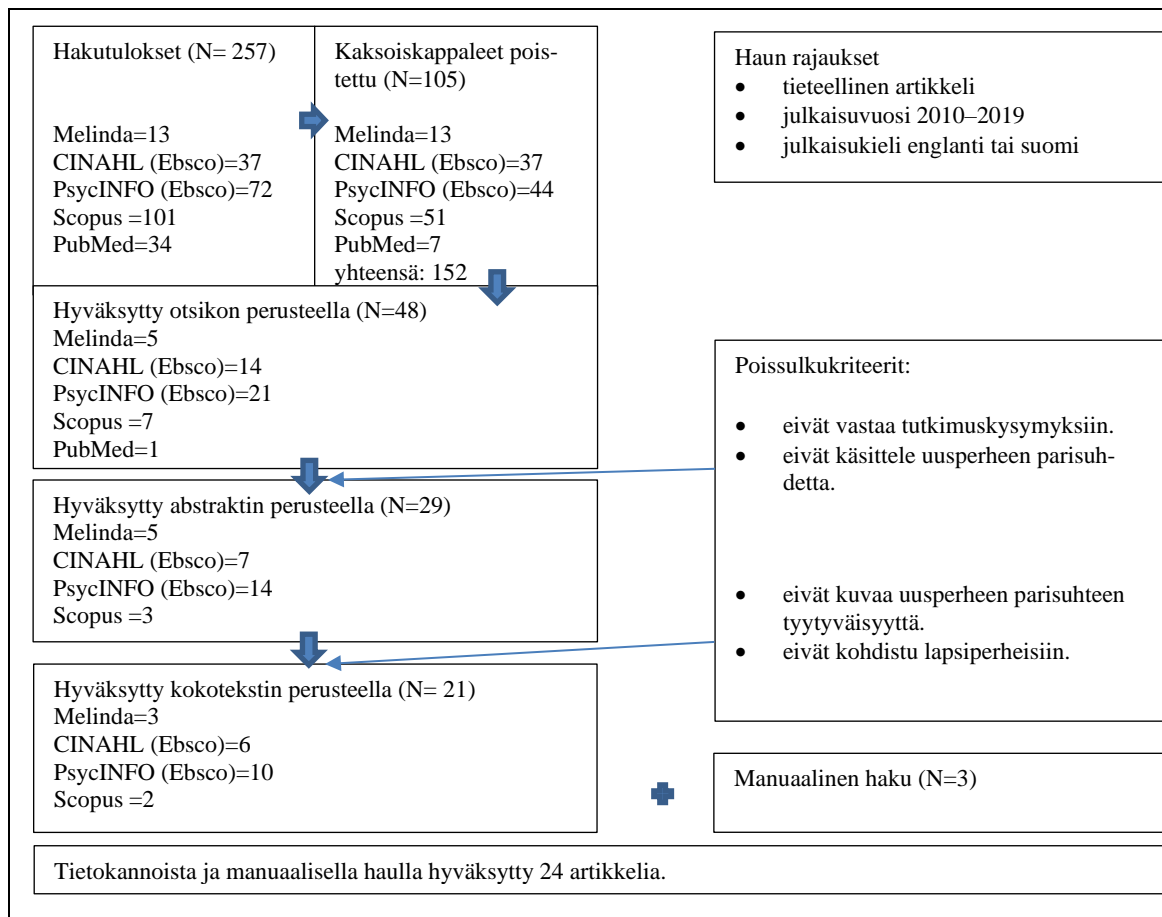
Hakutulokset (N= 257)

Melinda=13
CINAHL (Ebsco)=37
PsycINFO (Ebsco)=72
Scopus =101
PubMed=34

Kaksoiskappaleet poistettu (N=105)

Melinda=13
CINAHL (Ebsco)=37
PsycINFO (Ebsco)=44
Scopus =51
PubMed=7
yhteensä: 152

Haun rajaukset
• tieteellinen artikkeli
• julkaisuvuosi 2010–2019
• julkaisukieli englanti tai suomi

Hyväksytty otsikon perusteella (N=48)
Melinda=5
CINAHL (Ebsco)=14
PsycINFO (Ebsco)=21
Scopus =7
PubMed=1

Poissulkukriteerit:

• eivät vastaa tutkimuskysymyksiin.
• eivät käsittele uusperheen parisuhdetta.

Hyväksytty abstraktin perusteella (N=29)
Melinda=5
CINAHL (Ebsco)=7
PsycINFO (Ebsco)=14
Scopus =3

• eivät kuvaa uusperheen parisuhteen tyytyväisyyttä.
• eivät kohdistu lapsiperheisiin.

Hyväksytty kokotekstin perusteella (N= 21)
Melinda=3
CINAHL (Ebsco)=6
PsycINFO (Ebsco)=10
Scopus =2

Manuaalinen haku (N=3)

Tietokannoista ja manuaalisella haulla hyväksytty 24 artikkelia.